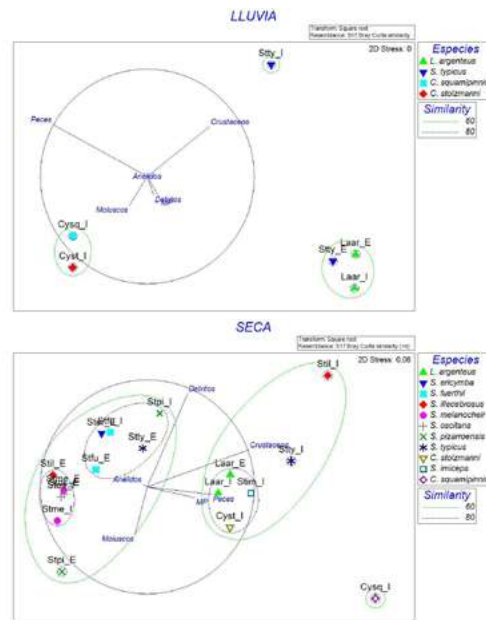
LLUVIA

Transform: Square root
Resemblance: S17 Bray Curtis similarity

2D Stress: 0

Especies
L. argenteus
S. typicus
C. squamipinnis
C. stolzmanni

Similarity
60
80

Stty_I
Peces
Crustaceos
Anelidos
Detritos
Moluscos
Cysq_I
Cyst_I
Stty_E
Laar_E
Laar_I

SECA

Transform: Square root
Resemblance: S17 Bray Curtis similarity

2D Stress: 0.06

Especies
L. argenteus
S. ericymba
S. fuerthii
S. illecebrosus
S. melanocheir
S. oscitans
S. pizarroensis
S. typicus
C. stolzmanni
C. imiceps
C. squamipinnis

Similarity
60
80

Stil_I
Stpi_I
Detritos
Stfu_I
Stil_E
Stty_E
Stty_I
Crustaceos
Stfu_E
Laar_E
Stil_E
Anelidos
Laar_I
Stim_I
Peces
Stme_I
Cyst_I
Moluscos
Stpi_E
Cysq_I